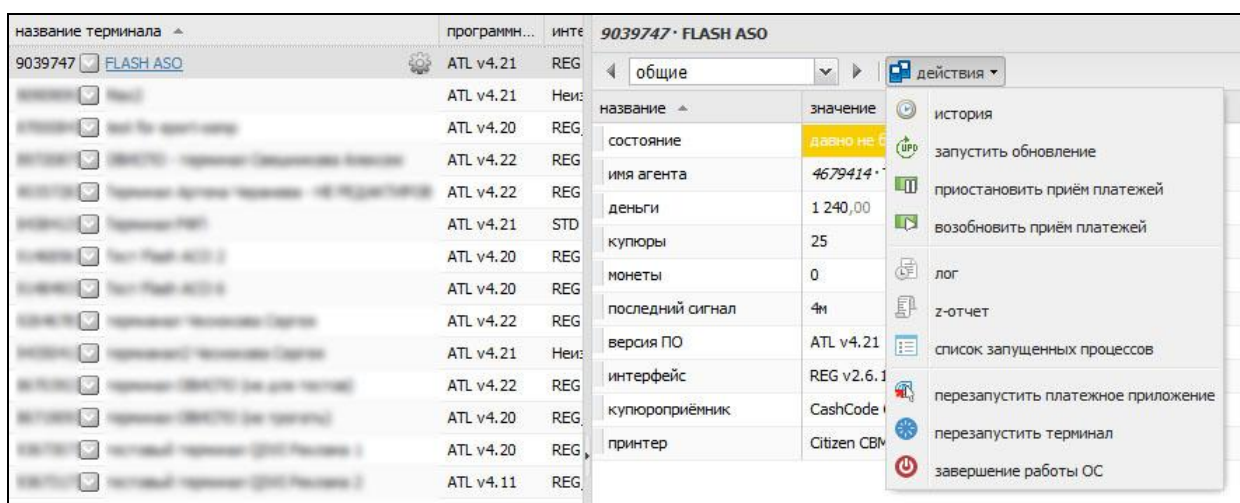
| название терминала | программн... | инте |
|---|---|---|
| 9039747 FLASH ASO | ATL v4.21 | REG |
| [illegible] | ATL v4.21 | Неи: |
| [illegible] | ATL v4.20 | REG |
| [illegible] | ATL v4.22 | REG |
| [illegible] | ATL v4.22 | REG |
| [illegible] | ATL v4.21 | STD |
| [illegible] | ATL v4.20 | REG |
| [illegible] | ATL v4.20 | REG |
| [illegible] | ATL v4.22 | REG |
| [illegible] | ATL v4.21 | Неи: |
| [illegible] | ATL v4.22 | REG |
| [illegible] | ATL v4.20 | REG |
| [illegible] | ATL v4.20 | REG |
| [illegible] | ATL v4.11 | REG |

9039747 · FLASH ASO

общие

действия

| название | значение |
|---|---|
| состояние | давно не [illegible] |
| имя агента | 4679414 · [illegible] |
| деньги | 1 240,00 |
| купюры | 25 |
| монеты | 0 |
| последний сигнал | 4м |
| версия ПО | ATL v4.21 |
| интерфейс | REG v2.6.1 |
| купюроприёмник | CashCode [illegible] |
| принтер | Citizen CBM |

история
UPD запустить обновление
приостановить приём платежей
возобновить приём платежей
лог
z-отчет
список запущенных процессов
перезапустить платежное приложение
перезапустить терминал
завершение работы ОС